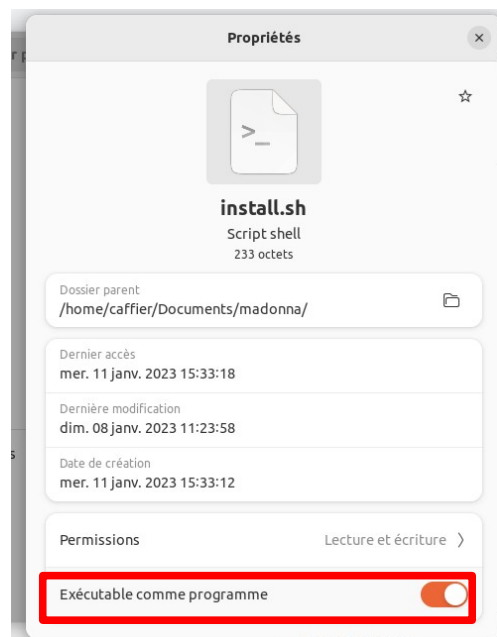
Propriétés

>_

install.sh
Script shell
233 octets

Dossier parent
/home/caffier/Documents/madonna/

Dernier accès
mer. 11 janv. 2023 15:33:18

Dernière modification
dim. 08 janv. 2023 11:23:58

Date de création
mer. 11 janv. 2023 15:33:12

Permissions
Lecture et écriture

Exécutable comme programme